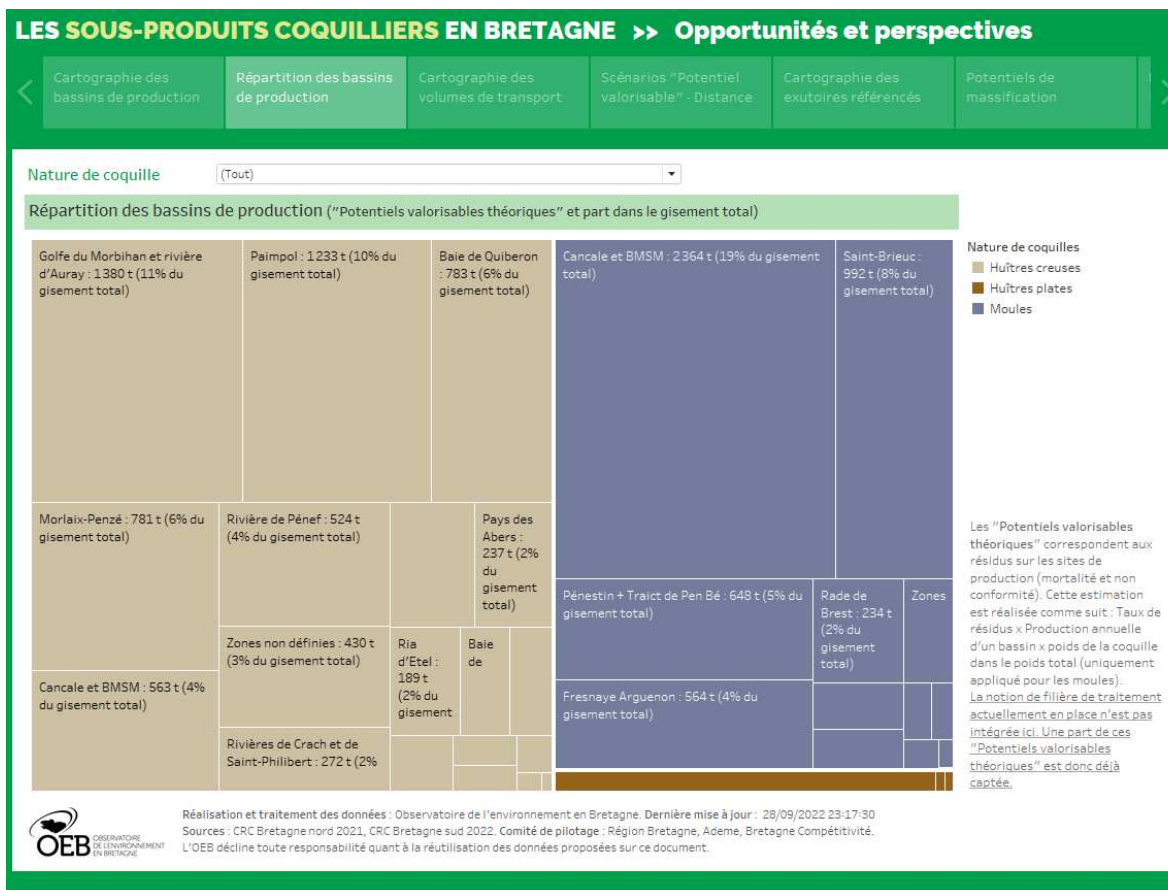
LES SOUS-PRODUITS COQUILLIERS EN BRETAGNE >> Opportunités et perspectives

Cartographie des bassins de production
Répartition des bassins de production
Cartographie des volumes de transport
Scénarios "Potentiel valorisable" - Distance
Cartographie des exutoires référencés
Potentiels de massification

Nature de coquille (Tout)

Répartition des bassins de production ("Potentiels valorisables théoriques" et part dans le gisement total)

Golfe du Morbihan et rivière d'Auray : 1380 t (11% du gisement total)
Paimpol : 1233 t (10% du gisement total)
Baie de Quiberon : 783 t (6% du gisement total)
Cancale et BMSM : 2364 t (19% du gisement total)
Saint-Brieuc : 992 t (8% du gisement total)
Morlaix-Penzé : 781 t (6% du gisement total)
Rivière de Pénef : 524 t (4% du gisement total)
Pays des Abers : 237 t (2% du gisement total)
Pénestin + Traict de Pen Bé : 648 t (5% du gisement total)
Rade de Brest : 234 t (2% du gisement total)
Zones
Zones non définies : 430 t (3% du gisement total)
Ria d'Etel : 189 t (2% du gisement
Baie de
Cancale et BMSM : 563 t (4% du gisement total)
Fresnaye Arguenon : 564 t (4% du gisement total)
Rivières de Crach et de Saint-Philibert : 272 t (2%

Nature de coquilles
Huîtres creuses
Huîtres plates
Moules

Les "Potentiels valorisables théoriques" correspondent aux résidus sur les sites de production (mortalité et non conformité). Cette estimation est réalisée comme suit : Taux de résidus x Production annuelle d'un bassin x poids de la coquille dans le poids total (uniquement appliqué pour les moules).
La notion de filière de traitement actuellement en place n'est pas intégrée ici. Une part de ces "Potentiels valorisables théoriques" est donc déjà captée.

OEB OBSERVATOIRE DE L'ENVIRONNEMENT EN BRETAGNE
Réalisation et traitement des données : Observatoire de l'environnement en Bretagne. Dernière mise à jour : 28/09/2022 23:17:30
Sources : CRC Bretagne nord 2021, CRC Bretagne sud 2022. Comité de pilotage : Région Bretagne, Ademe, Bretagne Compétitivité.
L'OEB décline toute responsabilité quant à la réutilisation des données proposées sur ce document.